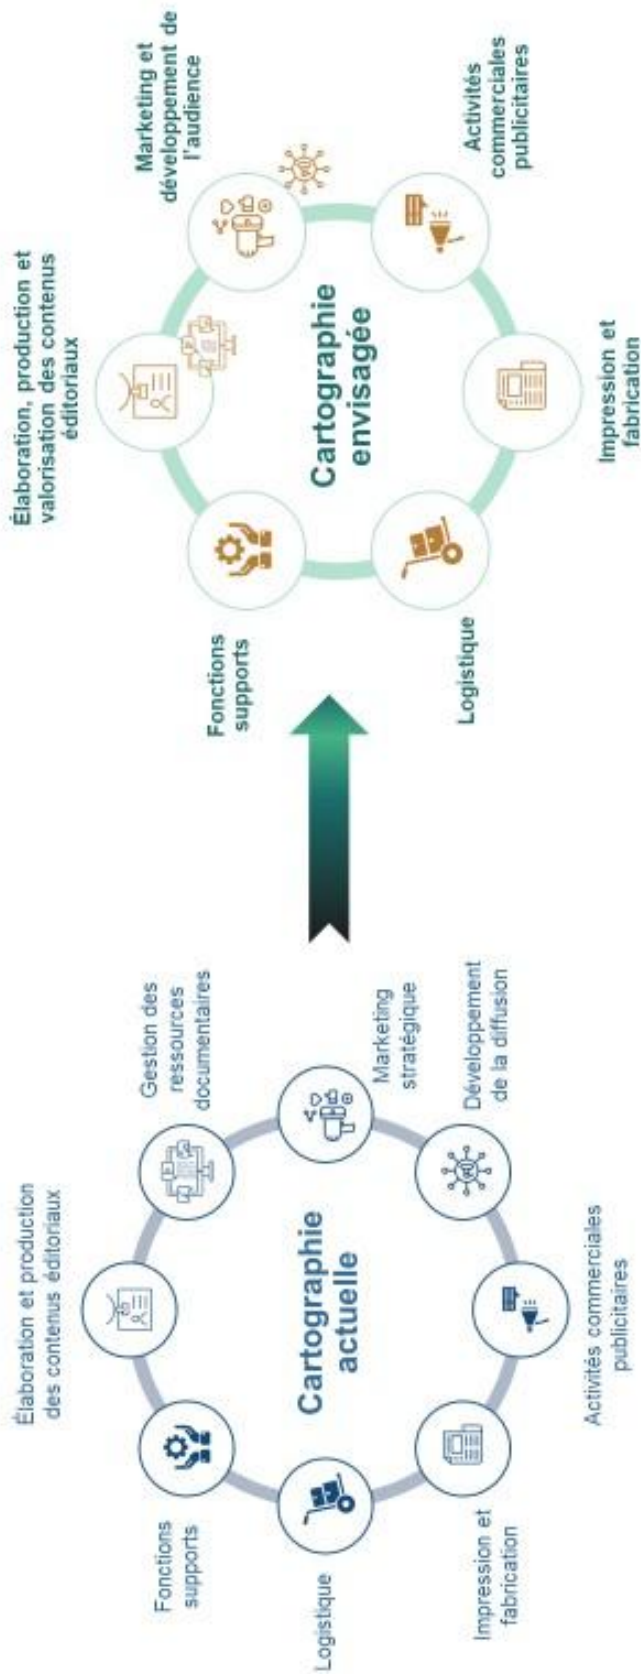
Cartographie actuelle

Fonctions supports

Élaboration et production des contenus éditoriaux

Gestion des ressources documentaires

Marketing stratégique

Développement de la diffusion

Activités commerciales publicitaires

Impression et fabrication

Logistique

Cartographie envisagée

Fonctions supports

Élaboration, production et valorisation des contenus éditoriaux

Marketing et développement de l'audience

Activités commerciales publicitaires

Impression et fabrication

Logistique